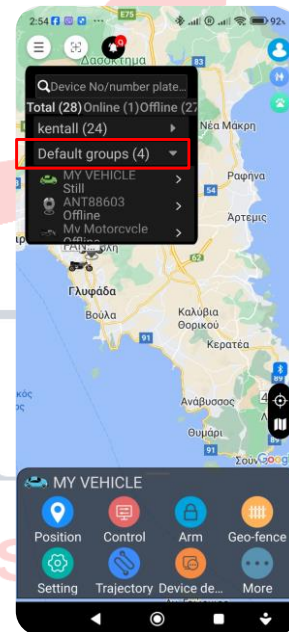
2:54 92
E75
Δασόκτημα
Device No/number plate...
Total (28) Online (1) Offline (27
kentall (24)
Default groups (4)
MY VEHICLE
Still
ANT88603
Offline
My Motorcycle
Offline
Νέα Μάκρη
Ραφήνα
Αρτεμις
Γλυφάδα
Βούλα
Καλύβια Θορικού
Κερατέα
Ανάβυσσος
Θυμάρι
Σουν Google
MY VEHICLE
Position
Control
Arm
Geo-fence
Setting
Trajectory
Device de...
More